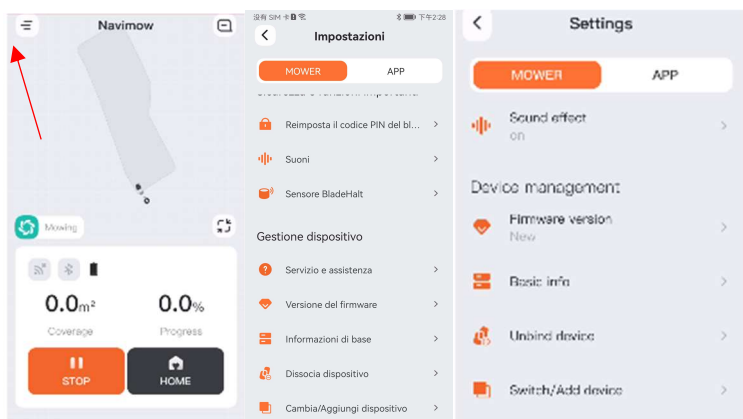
Navimow

Mowing

0.0m²
Coverage

0.0%
Progress

STOP

HOME

没有 SIM 卡 下午2:28

Impostazioni

MOWER

APP

Reimposta il codice PIN del bl...

Suoni

Sensore BladeHalt

Gestione dispositivo

Servizio e assistenza

Versione del firmware

Informazioni di base

Dissocia dispositivo

Cambia/Aggiungi dispositivo

Settings

MOWER

APP

Sound effect
on

Device management

Firmware version
New

Basic info

Unbind device

Switch/Add device